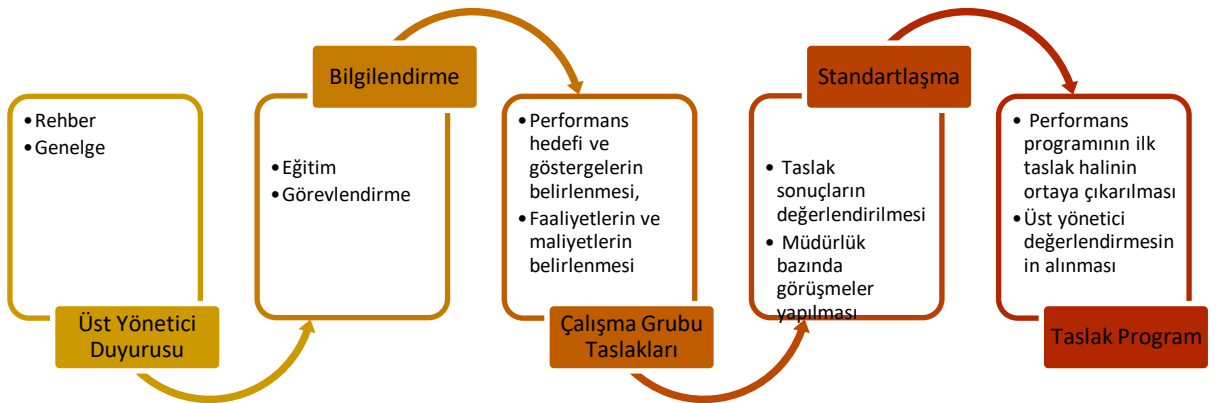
• Rehber
• Genelge

Üst Yönetici Duyurusu

Bilgilendirme

• Eğitim
• Görevlendirme

• Performans hedefi ve göstergelerin belirlenmesi,
• Faaliyetlerin ve maliyetlerin belirlenmesi

Çalışma Grubu Taslakları

Standartlaşma

• Taslak sonuçların değerlendirilmesi
• Müdürlük bazında görüşmeler yapılması

• Performans programının ilk taslak halinin ortaya çıkarılması
• Üst yönetici değerlendirmesin in alınması

Taslak Program